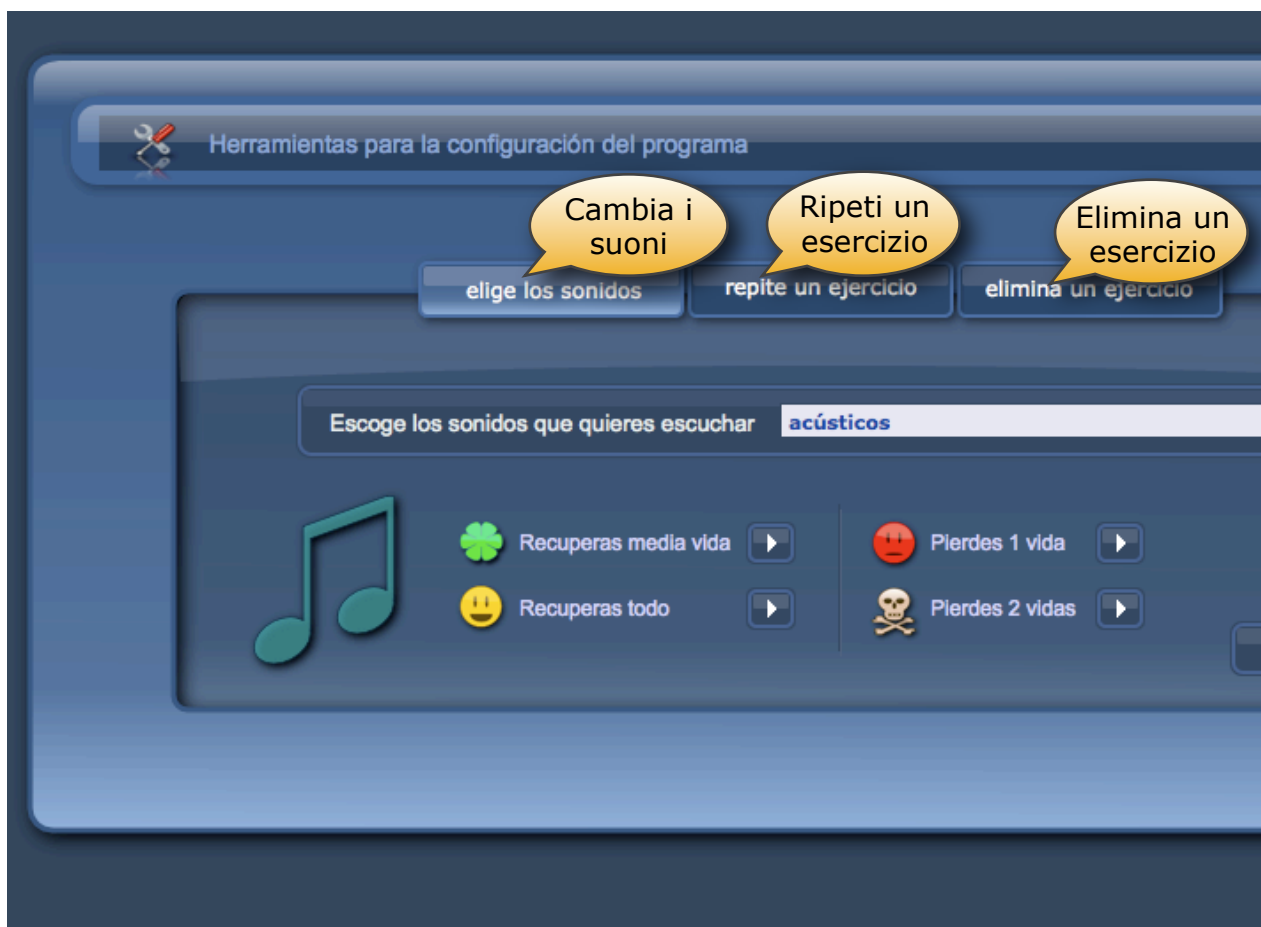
Herramientas para la configuración del programa

Cambia i suoni

Ripeti un esercizio

Elimina un esercizio

elige los sonidos

repite un ejercicio

elimina un ejercicio

Escoge los sonidos que quieres escuchar

acústicos

Recuperas media vida

Recuperas todo

Pierdes 1 vida

Pierdes 2 vidas